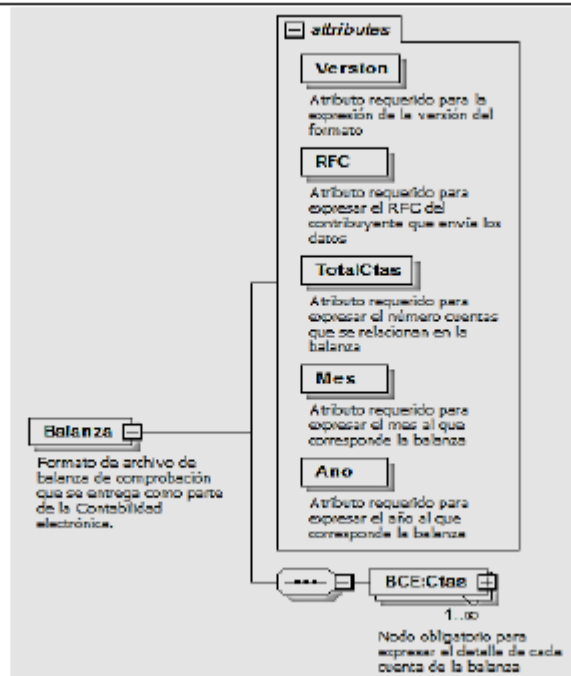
attributes

Version

Atributo requerido para la expresión de la versión del formato

RFC

Atributo requerido para expresar el RFC del contribuyente que envía los datos

TotalCtas

Atributo requerido para expresar el número cuentas que se relacionan en la balanza

Mes

Atributo requerido para expresar el mes al que corresponde la balanza

Ano

Atributo requerido para expresar el año al que corresponde la balanza

Balanza

Formato de archivo de balanza de comprobación que se entrega como parte de la Contabilidad electrónica.

BCE:Ctas

1..∞

Nodo obligatorio para expresar el detalle de cada cuenta de la balanza